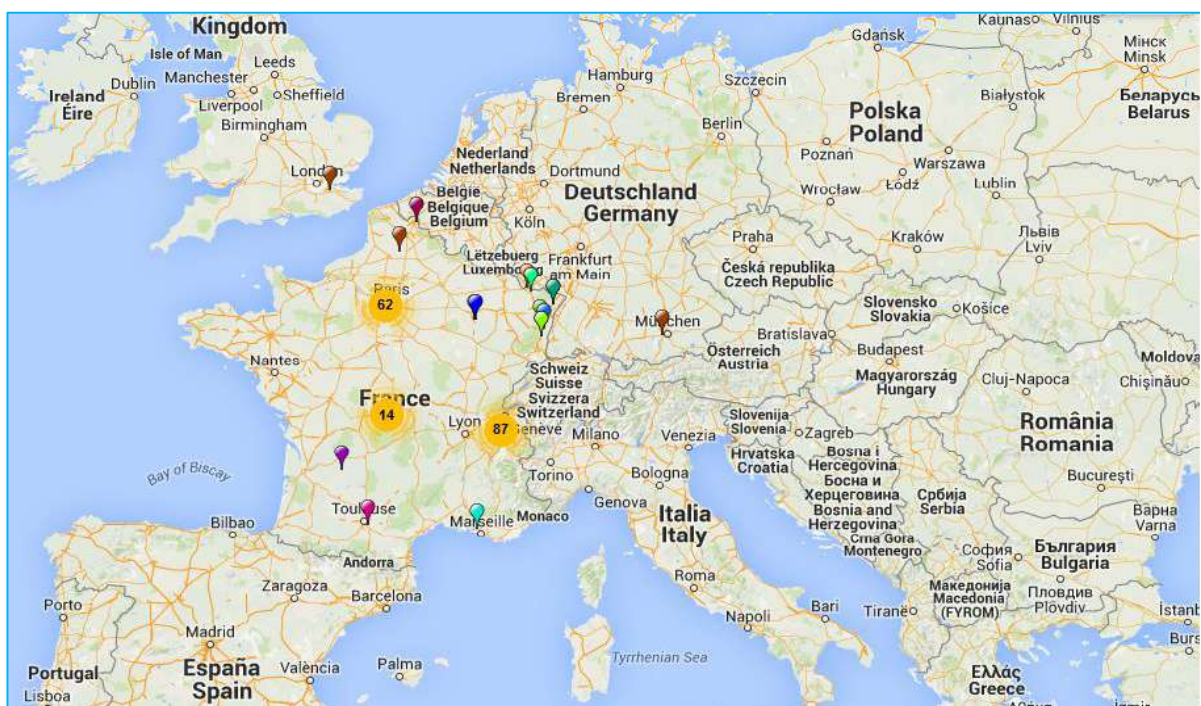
Kingdom
Isle of Man
Dublin
Manchester
Leeds
Ireland
Éire
Liverpool
Sheffield
Birmingham
London
Gdańsk
Kaunas
Vilnius
Мінск
Minsk
Hamburg
Szczecin
Bremen
Polska
Poland
Białystok
Беларусь
Belarus
Berlin
Nederland
Netherlands
Dortmund
Poznań
Warszawa
België
Belgique
Belgium
Deutschland
Germany
Wrocław
Łódź
Lublin
Köln
Lëtzebuerg
Luxembourg
Frankfurt am Main
Praha
Kraków
Львів
Lviv
Paris
62
Česká republika
Czech Republic
Slovensko
Slovakia
Košice
München
Bratislava
Nantes
Österreich
Austria
Budapest
Moldova
Schweiz
Suisse
Svizzera
Switzerland
Magyarország
Hungary
Cluj-Napoca
Chişinău
France
14
Lyon
87
Genève
Milano
Venezia
Slovenija
Slovenia
Zagreb
România
Romania
Bay of Biscay
Hrvatska
Croatia
Bosna i Hercegovina
Босна и Херцеговина
Bosnia and Herzegovina
Србија
Serbia
Bologna
Bucureşti
Torino
Genova
Bilbao
Toulouse
Marseille
Monaco
Italia
Italy
Crna Gora
Montenegro
Варна
Varna
София
Sofia
България
Bulgaria
Andorra
Zaragoza
Roma
Barcelona
Bari
Tiranë
Македонија
Macedonia
(FYROM)
Пловдив
Plovdiv
İstanbul
Porto
Madrid
Napoli
Burs
Portugal
España
Spain
València
Palma
Tyrrhenian Sea
Ελλάς
Greece
Lisboa